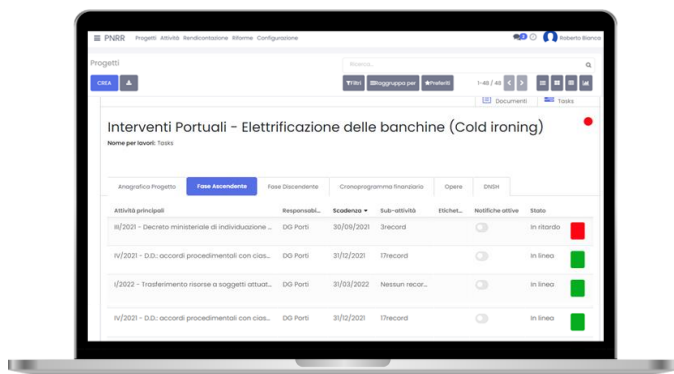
PNRR Progetti Attività Rendicontazione Riforme Configurazione

Roberto Bianco

Progetti

Ricerca...

CREA

Filtri Raggruppa per Preferiti 1-40 / 40

Documenti Tasks

Interventi Portuali - Elettrificazione delle banchine (Cold ironing)

Nome per lavori: Tasks

| Anagrafica Progetto | Fase Ascendente | Fase Discendente | Cronoprogramma finanziario | Opere | DNSH |
|---|---|---|---|---|---|

| Attività principali | Responsabi... | Scadenza | Sub-attività | Etichet... | Notifiche attive | Stato |
|---|---|---|---|---|---|---|
| III/2021 - Decreto ministeriale di individuazione ... | DG Porti | 30/09/2021 | 3record | | | In ritardo |
| IV/2021 - D.D.: accordi procedimentali con cias... | DG Porti | 31/12/2021 | 17record | | | In linea |
| I/2022 - Trasferimento risorse a soggetti attuat... | DG Porti | 31/03/2022 | Nessun recor... | | | In linea |
| IV/2021 - D.D.: accordi procedimentali con cias... | DG Porti | 31/12/2021 | 17record | | | In linea |